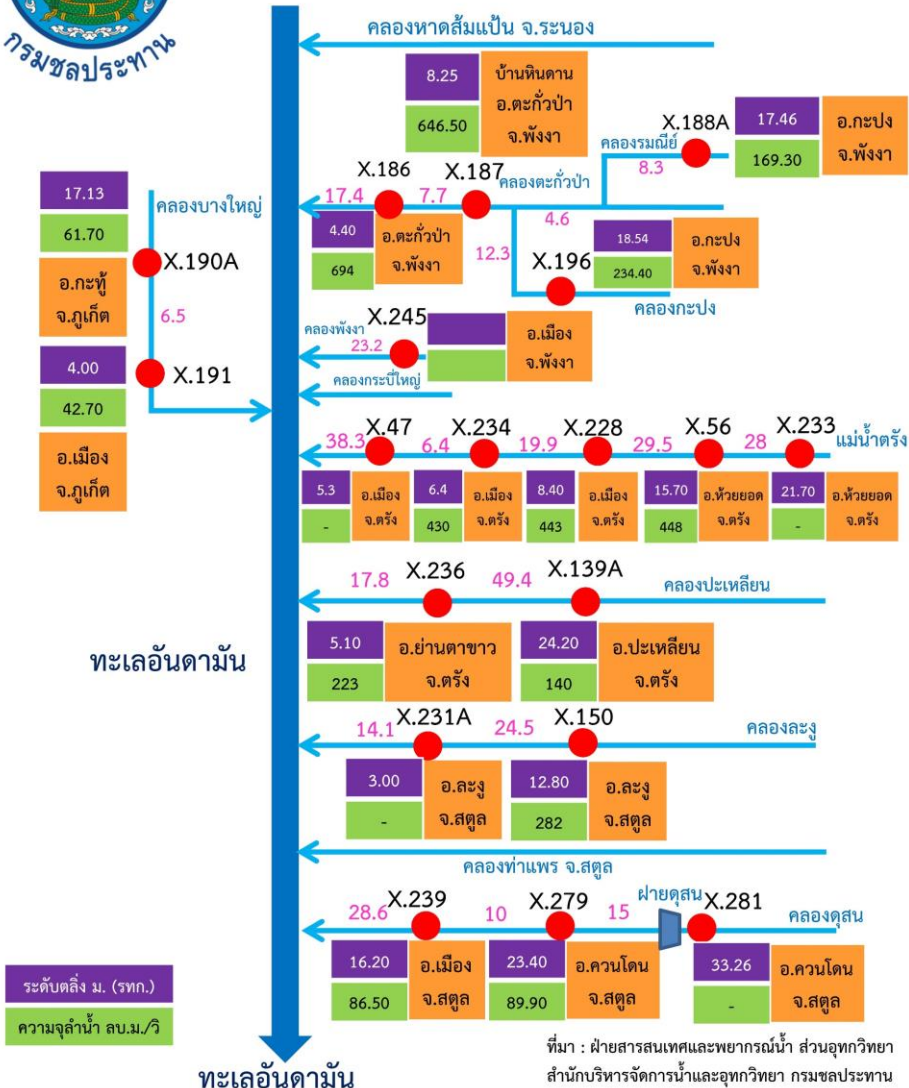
กรมชลประทาน

คลองหาดส้มแป้น จ.ระนอง

8.25
646.50
บ้านหินดาน อ.ตะกั่วป่า จ.พังงา

X.188A
คลองรมณีย์
8.3
17.46
169.30
อ.กะปง จ.พังงา

X.186
X.187
17.4
7.7
คลองตะกั่วป่า
4.6
4.40
694
อ.ตะกั่วป่า จ.พังงา
12.3
X.196
18.54
234.40
อ.กะปง จ.พังงา
คลองกะปง

17.13
61.70
คลองบางใหญ่
X.190A
อ.กะทู้ จ.ภูเก็ต
6.5
4.00
42.70
X.191
อ.เมือง จ.ภูเก็ต

คลองพังงา
X.245
23.2
อ.เมือง จ.พังงา
คลองกระบี่ใหญ่

X.47
X.234
X.228
X.56
X.233
แม่น้ำตรัง
38.3
6.4
19.9
29.5
28
5.3
-
อ.เมือง จ.ตรัง
6.4
430
อ.เมือง จ.ตรัง
8.40
443
อ.เมือง จ.ตรัง
15.70
448
อ.ห้วยยอด จ.ตรัง
21.70
-
อ.ห้วยยอด จ.ตรัง

17.8
X.236
49.4
X.139A
คลองปะเหลียน
5.10
223
อ.ย่านตาขาว จ.ตรัง
24.20
140
อ.ปะเหลียน จ.ตรัง

ทะเลอันดามัน

14.1
X.231A
24.5
X.150
คลองละงู
3.00
-
อ.ละงู จ.สตูล
12.80
282
อ.ละงู จ.สตูล

คลองท่าแพร จ.สตูล

28.6
X.239
10
X.279
15
ฝายดุสน
X.281
คลองดุสน
16.20
86.50
อ.เมือง จ.สตูล
23.40
89.90
อ.ควนโดน จ.สตูล
33.26
-
อ.ควนโดน จ.สตูล

ระดับตลิ่ง ม. (รทก.)
ความจุลำน้ำ ลบ.ม./วิ

ทะเลอันดามัน

ที่มา : ฝ่ายสารสนเทศและพยากรณ์น้ำ ส่วนอุทกวิทยา สำนักบริหารจัดการน้ำและอุทกวิทยา กรมชลประทาน